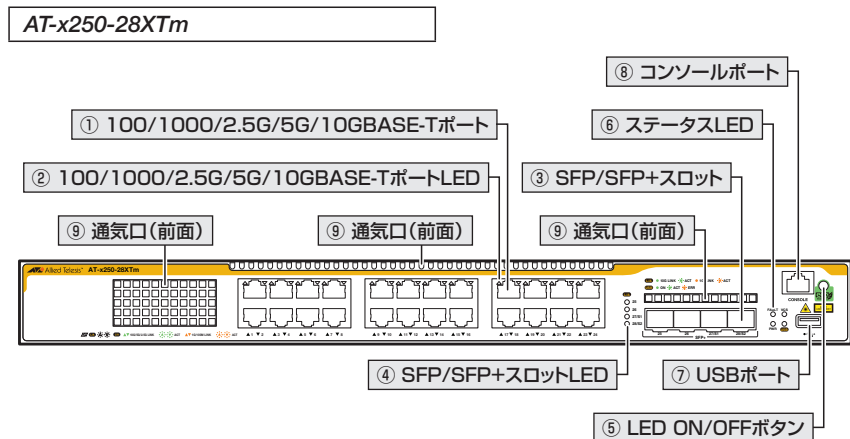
AT-x250-28XTm

⑧ コンソールポート

① 100/1000/2.5G/5G/10GBASE-Tポート

⑥ ステータスLED

② 100/1000/2.5G/5G/10GBASE-TポートLED

③ SFP/SFP+スロット

⑨ 通気口(前面)

⑨ 通気口(前面)

⑨ 通気口(前面)

Allied Telesis AT-x250-28XTm

CONSOLE

SFP+

④ SFP/SFP+スロットLED

⑦ USBポート

⑤ LED ON/OFFボタン